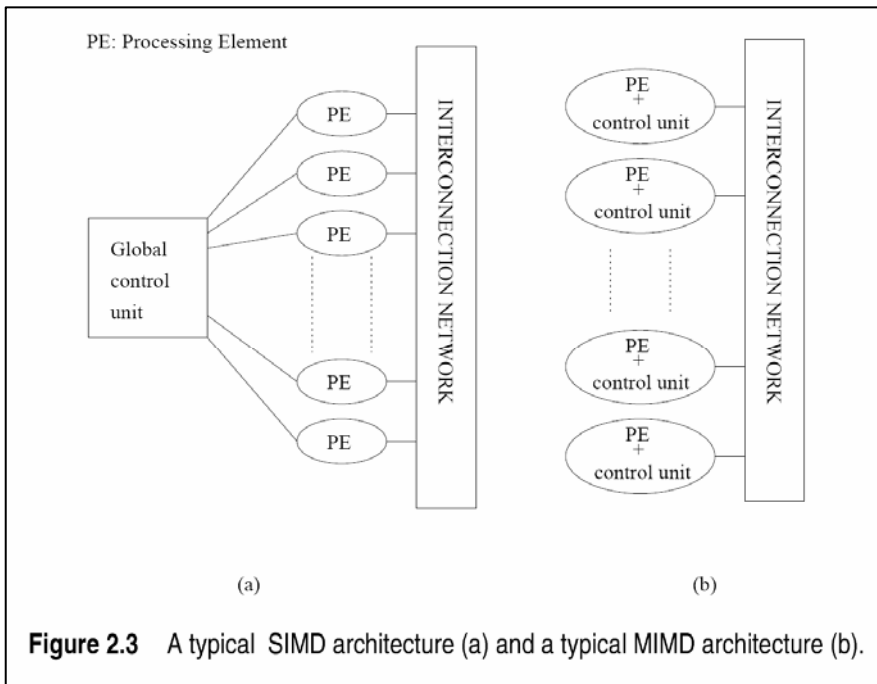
PE: Processing Element

Global control unit

PE

PE

PE

PE

PE

INTERCONNECTION NETWORK

(a)

PE + control unit

PE + control unit

PE + control unit

PE + control unit

INTERCONNECTION NETWORK

(b)

**Figure 2.3** A typical SIMD architecture (a) and a typical MIMD architecture (b).